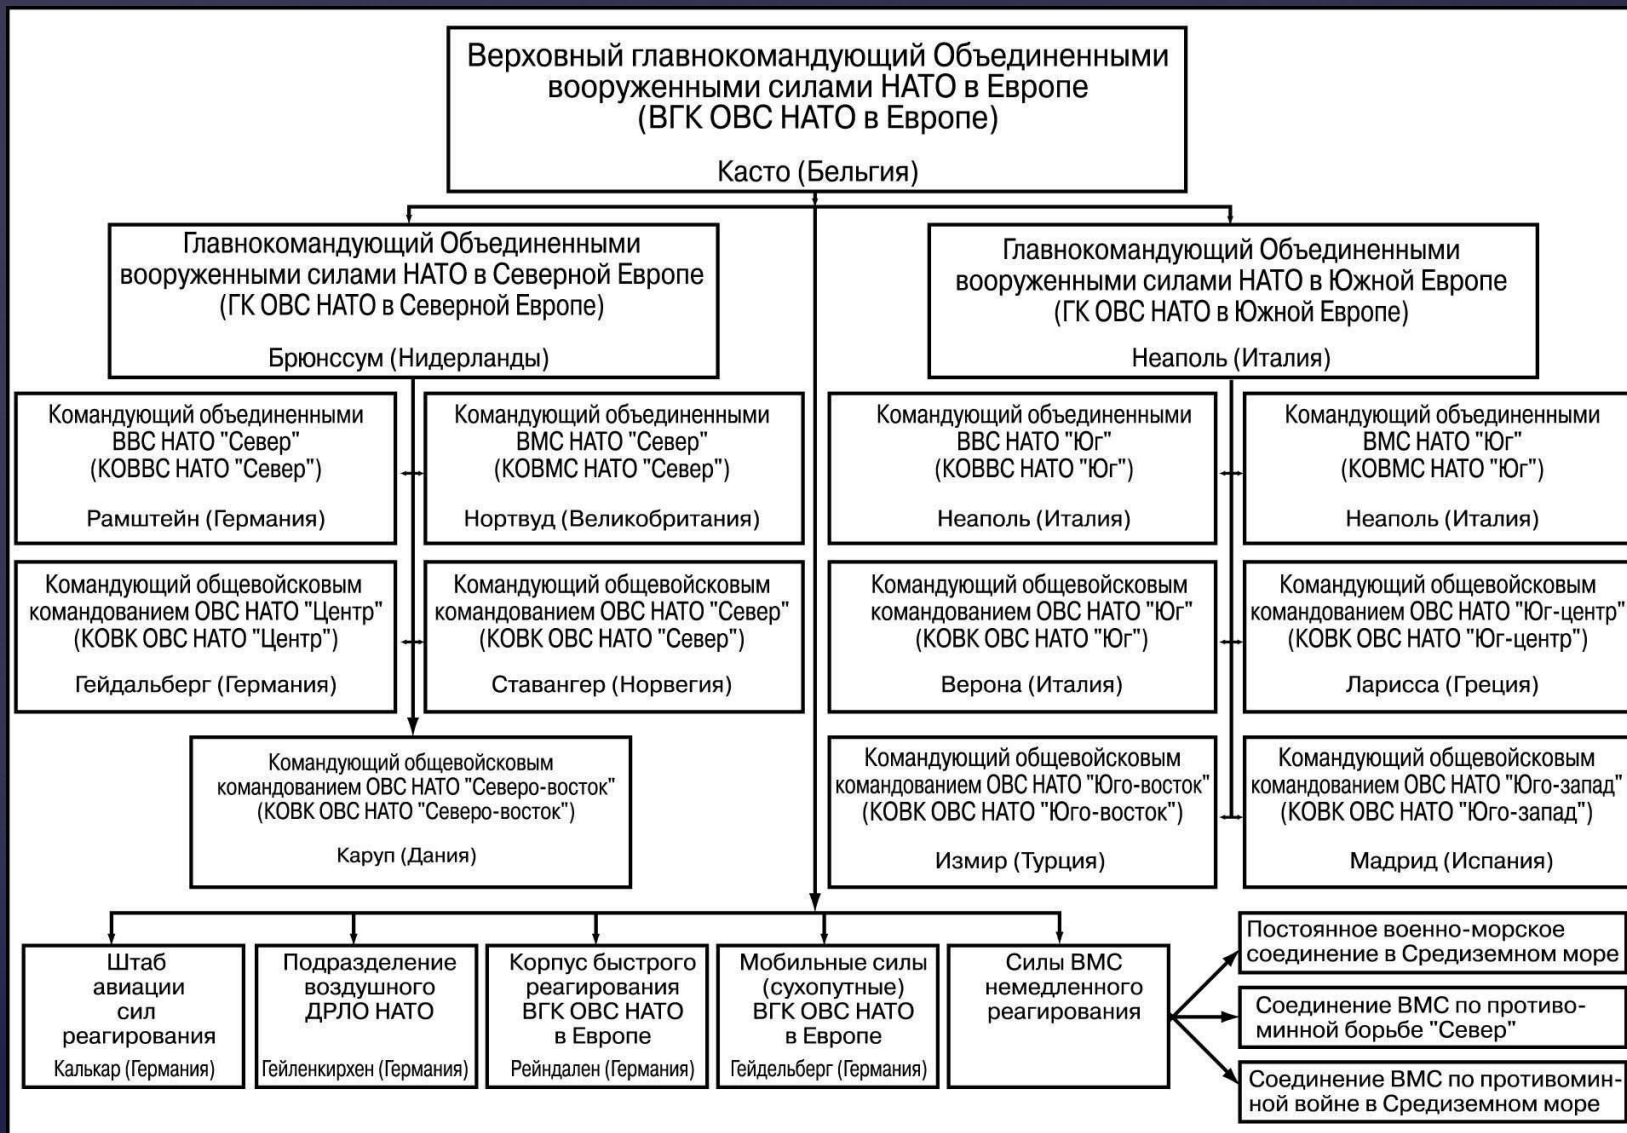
Верховный главнокомандующий Объединенными вооруженными силами НАТО в Европе (ВГК ОВС НАТО в Европе)

Касто (Бельгия)

Главнокомандующий Объединенными вооруженными силами НАТО в Северной Европе (ГК ОВС НАТО в Северной Европе)

Брюнссум (Нидерланды)

Главнокомандующий Объединенными вооруженными силами НАТО в Южной Европе (ГК ОВС НАТО в Южной Европе)

Неаполь (Италия)

Командующий объединенными ВВС НАТО "Север" (КОВВС НАТО "Север")

Рамштейн (Германия)

Командующий объединенными ВМС НАТО "Север" (КОВМС НАТО "Север")

Нортвуд (Великобритания)

Командующий объединенными ВВС НАТО "Юг" (КОВВС НАТО "Юг")

Неаполь (Италия)

Командующий объединенными ВМС НАТО "Юг" (КОВМС НАТО "Юг")

Неаполь (Италия)

Командующий общевойсковым командованием ОВС НАТО "Центр" (КОВК ОВС НАТО "Центр")

Гейдальберг (Германия)

Командующий общевойсковым командованием ОВС НАТО "Север" (КОВК ОВС НАТО "Север")

Ставангер (Норвегия)

Командующий общевойсковым командованием ОВС НАТО "Юг" (КОВК ОВС НАТО "Юг")

Верона (Италия)

Командующий общевойсковым командованием ОВС НАТО "Юг-центр" (КОВК ОВС НАТО "Юг-центр")

Ларисса (Греция)

Командующий общевойсковым командованием ОВС НАТО "Северо-восток" (КОВК ОВС НАТО "Северо-восток")

Каруп (Дания)

Командующий общевойсковым командованием ОВС НАТО "Юго-восток" (КОВК ОВС НАТО "Юго-восток")

Измир (Турция)

Командующий общевойсковым командованием ОВС НАТО "Юго-запад" (КОВК ОВС НАТО "Юго-запад")

Мадрид (Испания)

Штаб авиации сил реагирования

Калькар (Германия)

Подразделение воздушного ДРЛО НАТО

Гейленкирхен (Германия)

Корпус быстрого реагирования ВГК ОВС НАТО в Европе

Рейндален (Германия)

Мобильные силы (сухопутные) ВГК ОВС НАТО в Европе

Гейдельберг (Германия)

Силы ВМС немедленного реагирования

Постоянное военно-морское соединение в Средиземном море

Соединение ВМС по противоминной борьбе "Север"

Соединение ВМС по противоминной войне в Средиземном море